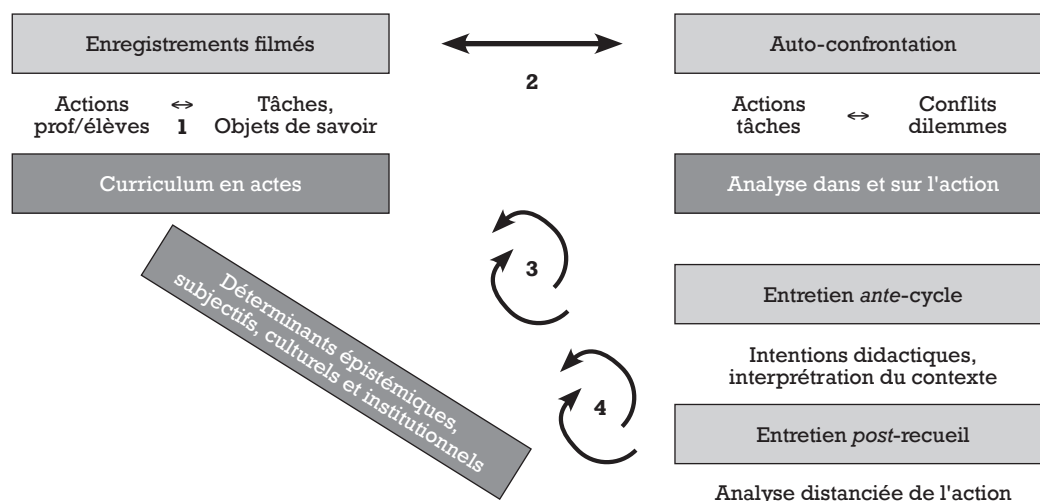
Enregistrements filmés

2

Auto-confrontation

Actions prof/élèves ↔ 1 Tâches, Objets de savoir

Actions tâches ↔ Conflits dilemmes

Curriculum en actes

Analyse dans et sur l'action

3

Déterminants épistémiques, subjectifs, culturels et institutionnels

Entretien *ante*-cycle

Intentions didactiques, interprétation du contexte

4

Entretien *post*-recueil

Analyse distanciée de l'action